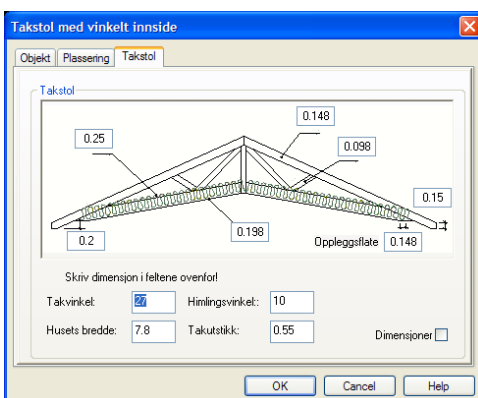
Takstol med vinkelt innside

Objekt | Plassering | Takstol

Takstol

0.148

0.25

0.098

0.15

0.198

0.2

Oppleggsflate 0.148

Skriv dimensjon i feltene ovenfor!

Takvinkel: 27

Himlingsvinkel:: 10

Husets bredde: 7.8

Takutstikk: 0.55

Dimensjoner

OK | Cancel | Help